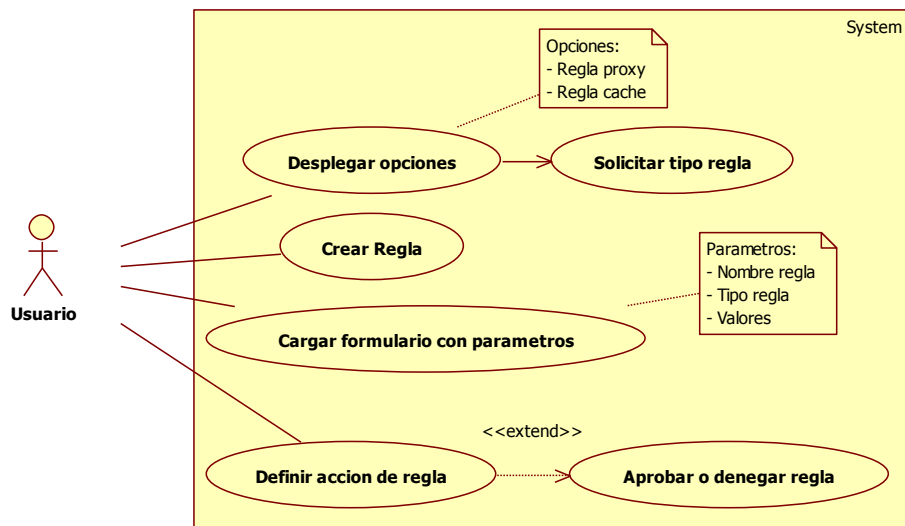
System

Opciones:
- Regla proxy
- Regla cache

Desplegar opciones

Solicitar tipo regla

Crear Regla

Parametros:
- Nombre regla
- Tipo regla
- Valores

Usuario

Cargar formulario con parametros

<<extend>>

Definir accion de regla

Aprobar o denegar regla